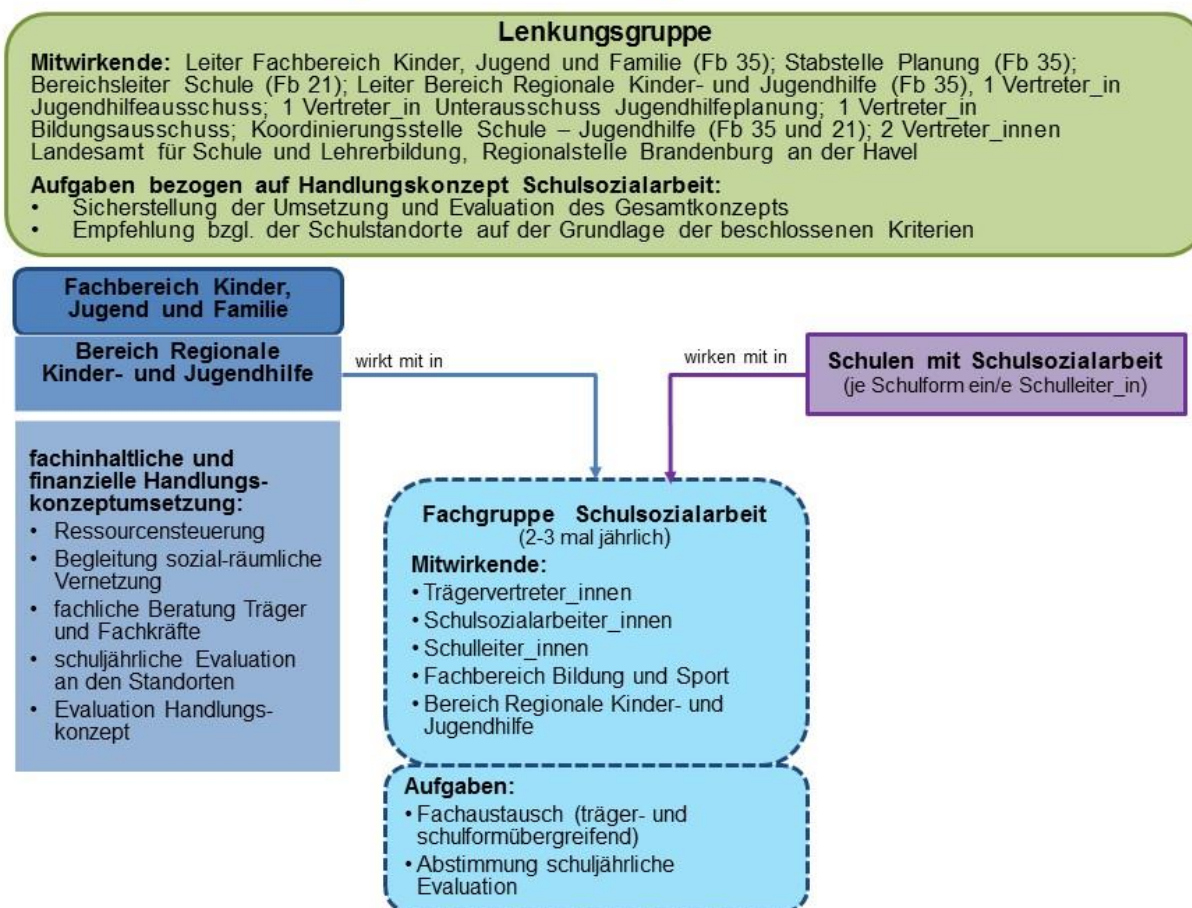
Lenkungsgruppe

Mitwirkende: Leiter Fachbereich Kinder, Jugend und Familie (Fb 35); Stabstelle Planung (Fb 35); Bereichsleiter Schule (Fb 21); Leiter Bereich Regionale Kinder- und Jugendhilfe (Fb 35), 1 Vertreter_in Jugendhilfeausschuss; 1 Vertreter_in Unterausschuss Jugendhilfeplanung; 1 Vertreter_in Bildungsausschuss; Koordinierungsstelle Schule – Jugendhilfe (Fb 35 und 21); 2 Vertreter_innen Landesamt für Schule und Lehrerbildung, Regionalstelle Brandenburg an der Havel

Aufgaben bezogen auf Handlungskonzept Schulsozialarbeit:
• Sicherstellung der Umsetzung und Evaluation des Gesamtkonzepts
• Empfehlung bzgl. der Schulstandorte auf der Grundlage der beschlossenen Kriterien

Fachbereich Kinder, Jugend und Familie

Bereich Regionale Kinder- und Jugendhilfe

wirkt mit in

wirken mit in

Schulen mit Schulsozialarbeit
(je Schulform ein/e Schulleiter_in)

fachinhaltliche und finanzielle Handlungskonzeptumsetzung:
• Ressourcensteuerung
• Begleitung sozial-räumliche Vernetzung
• fachliche Beratung Träger und Fachkräfte
• schuljährliche Evaluation an den Standorten
• Evaluation Handlungskonzept

Fachgruppe Schulsozialarbeit
(2-3 mal jährlich)
Mitwirkende:
• Trägervertreter_innen
• Schulsozialarbeiter_innen
• Schulleiter_innen
• Fachbereich Bildung und Sport
• Bereich Regionale Kinder- und Jugendhilfe

Aufgaben:
• Fachaustausch (träger- und schulformübergreifend)
• Abstimmung schuljährliche Evaluation